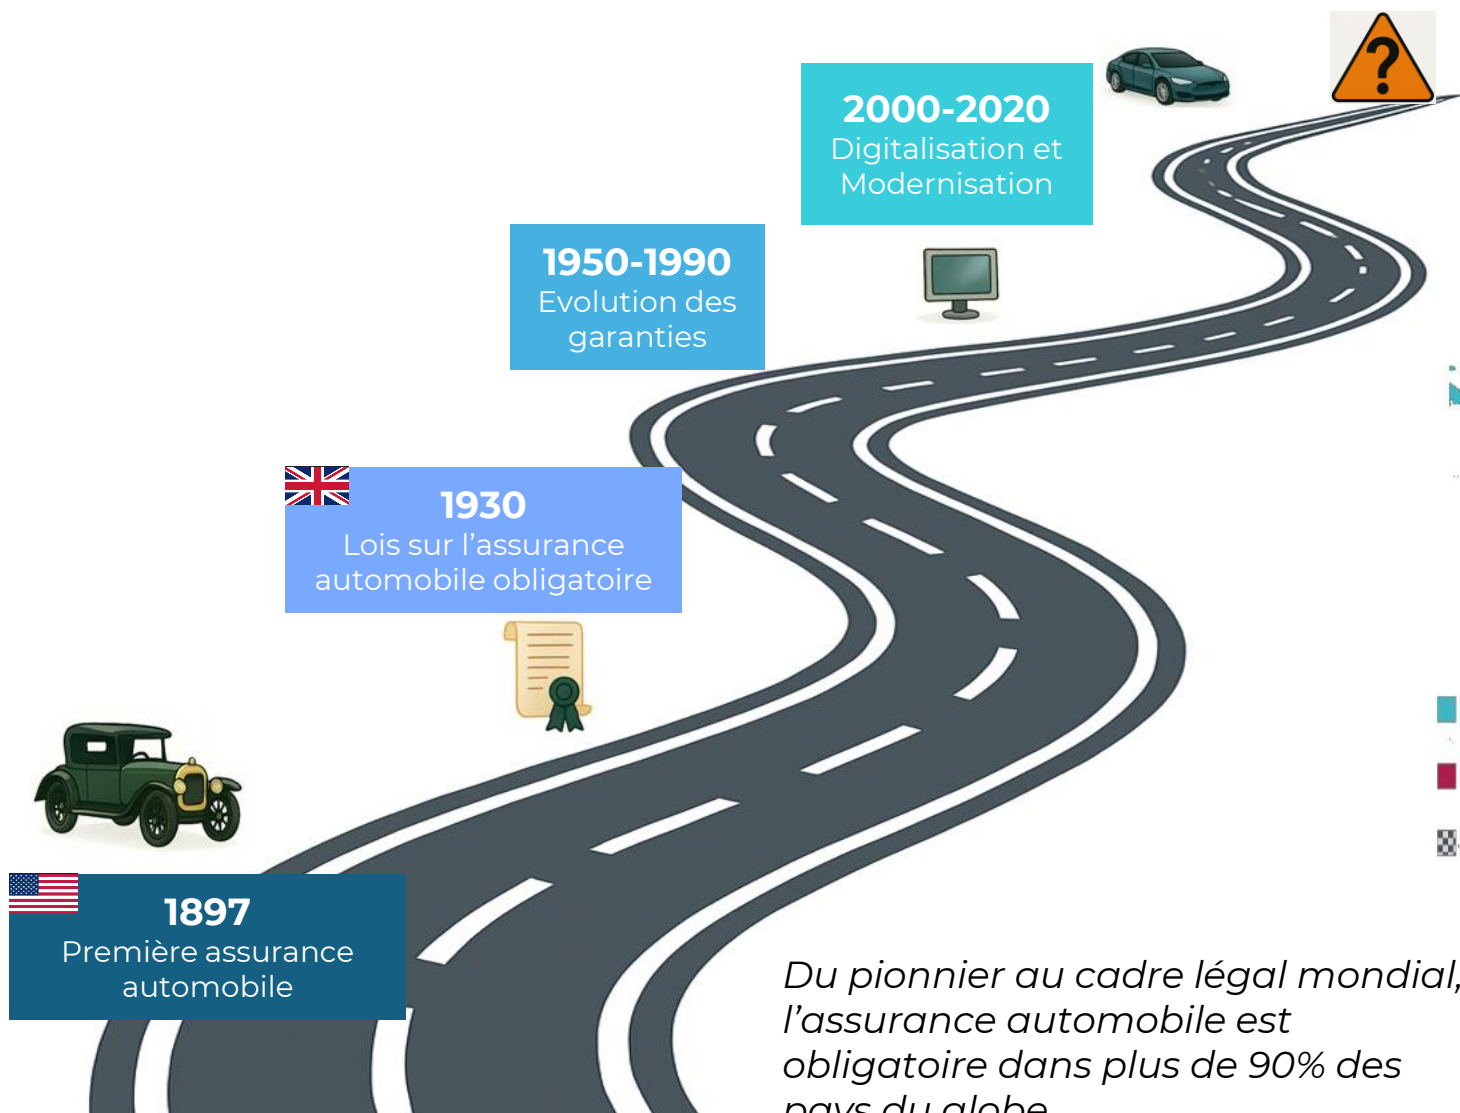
2000-2020
Digitalisation et Modernisation

1950-1990
Evolution des garanties

1930
Lois sur l'assurance automobile obligatoire

1897
Première assurance automobile

Du pionnier au cadre légal mondial, l'assurance automobile est obligatoire dans plus de 90% des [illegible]